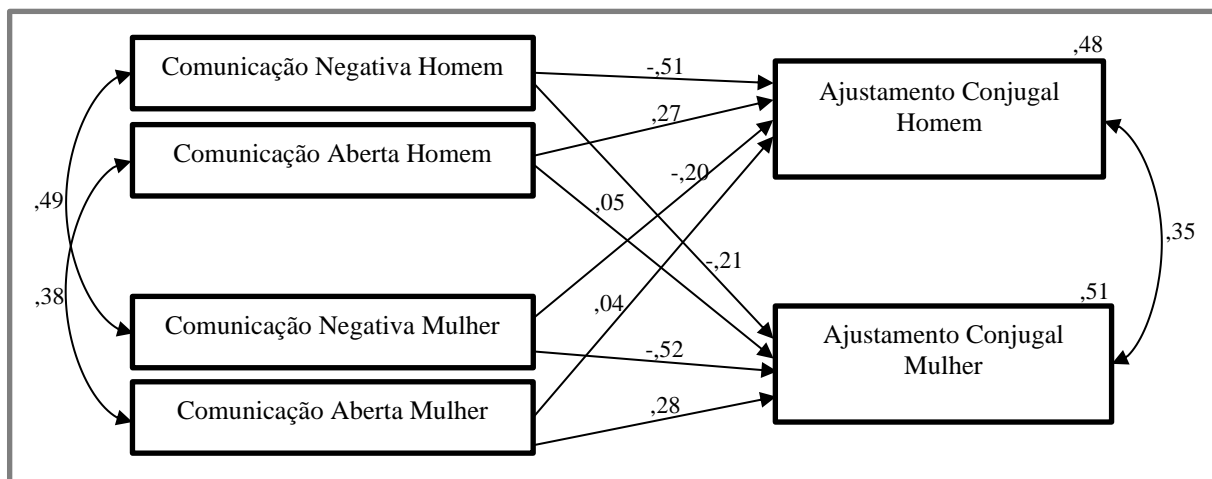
Comunicação Negativa Homem

Comunicação Aberta Homem

Comunicação Negativa Mulher

Comunicação Aberta Mulher

Ajustamento Conjugal Homem

Ajustamento Conjugal Mulher

,48

,51

-,51

,27

-,20

,05

-,21

,04

-,52

,28

,49

,38

,35